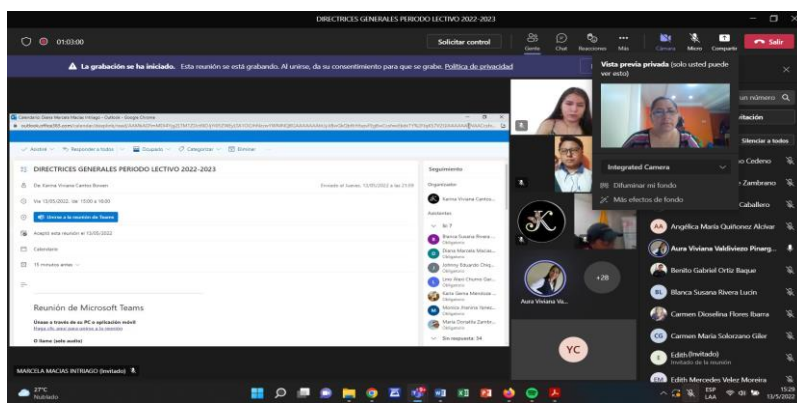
DIRECTRICES GENERALES PERIODO LECTIVO 2022-2023

01:03:00

Solicitar control

Gente Chat Reacciones Más Cámara Micro Compartir Salir

La grabación se ha iniciado. Esta reunión se está grabando. Al unirse, da su consentimiento para que se grabe. Política de privacidad

Vista previa privada (solo usted puede ver esto)

Integrated Camera

Difuminar mi fondo

Más efectos de fondo

un número

vitación

Silenciar a todos

o Cedeno

Zambrano

Caballero

Angélica María Quiñonez Alcivar

Aura Viviana Valdiviezo Pinarg...

Benito Gabriel Ortiz Baque

Blanca Susana Rivera Lucin

Carmen Dioselina Flores Ibarra

Carmen Maria Solorzano Giler

Edith(Invitado)
Invitado de la reunión

Edith Mercedes Velez Moreira

Calendario: Diana Marcela Macias Intriago - Outlook - Google Chrome

Archivar Responder a todos Ocupado Categorizar Eliminar

DIRECTRICES GENERALES PERIODO LECTIVO 2022-2023

De Karina Viviana Cantos Bowen

Enviado el Jueves, 12/05/2022 a las 21:09

Vie 13/05/2022, 14:00 a 16:00

Unirse a la reunión de Teams

Aceptó esta reunión el 13/05/2022

Calendario

15 minutos antes

Reunión de Microsoft Teams

Únase a través de su PC o aplicación móvil

O llame (solo audio)

Seguimiento

Organizador

Karina Viviana Cantos...

Asistentes

Blanca Susana Rivera...

Diana Marcela Macias...

Johnny Eduardo Chig...

Karla Gema Mendoza...

Monica Marisol Vene...

María Dorneña Zamb...

Sin respuesta: 34

Aura Viviana Va...

+28

YC

MARCELA MACIAS INTRIAGO (Invitado)

27°C
Nublado

ESP LAA 15:29 13/5/2022